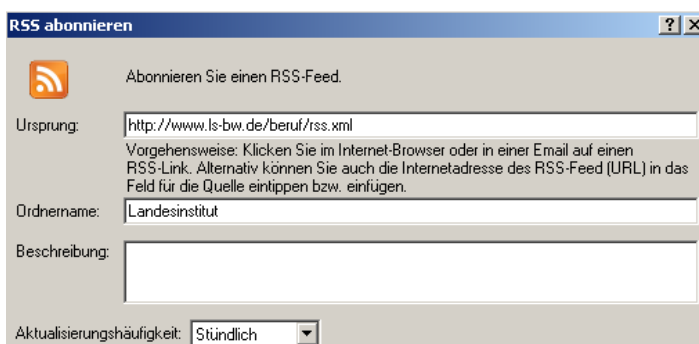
RSS abonnieren

?

Abonnieren Sie einen RSS-Feed.

Ursprung: http://www.ls-bw.de/beruf/rss.xml

Vorgehensweise: Klicken Sie im Internet-Browser oder in einer Email auf einen RSS-Link. Alternativ können Sie auch die Internetadresse des RSS-Feed (URL) in das Feld für die Quelle eintippen bzw. einfügen.

Ordnername: Landesinstitut

Beschreibung:

Aktualisierungshäufigkeit: Stündlich